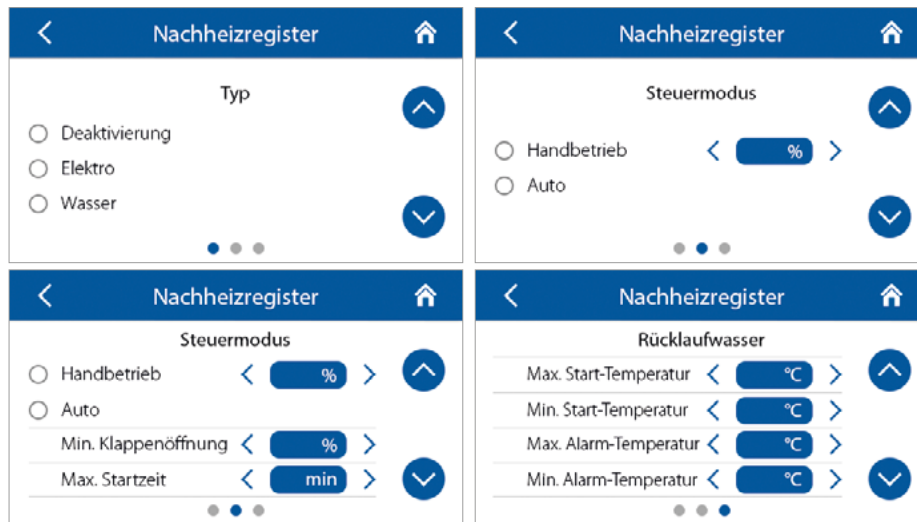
Nachheizregister

Typ

Deaktivierung

Elektro

Wasser

Nachheizregister

Steuermodus

Handbetrieb %

Auto

Nachheizregister

Steuermodus

Handbetrieb %

Auto

Min. Klappenöffnung %

Max. Startzeit min

Nachheizregister

Rücklaufwasser

Max. Start-Temperatur °C

Min. Start-Temperatur °C

Max. Alarm-Temperatur °C

Min. Alarm-Temperatur °C